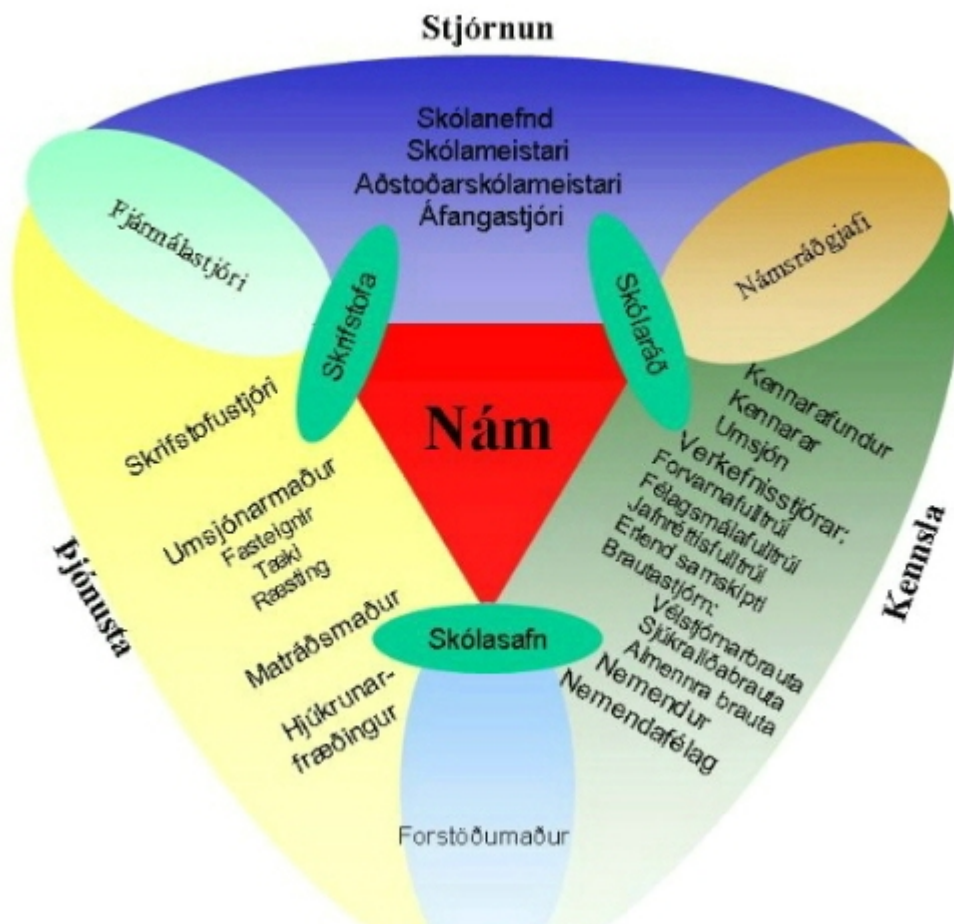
Stjórnun

Skólanefnd
Skólameistari
Aðstoðarskólameistari
Áfangastjóri

Fjármálastjóri

Námsráðgjafi

Skrifstofa

Skólaráð

Nám

Skrifstofustjóri

Umsjónarmaður
Fasteignir
Tæki
Ræsting

Matráðsmaður

Hjúkrunarfræðingur

Þjónusta

Kennarafundur
Kennarar
Umsjón
Verkefnisstjórar:
Forvarnafulltrúi
Félagsmálafulltrúi
Jafnréttisfulltrúi
Erlend samskipti
Brautastjórar:
Vélstjórnarbrauta
Sjúkraliðabrauta
Almenna brauta
Nemendur
Nemendafélag

Kennsla

Skólasafn

Forstöðumaður